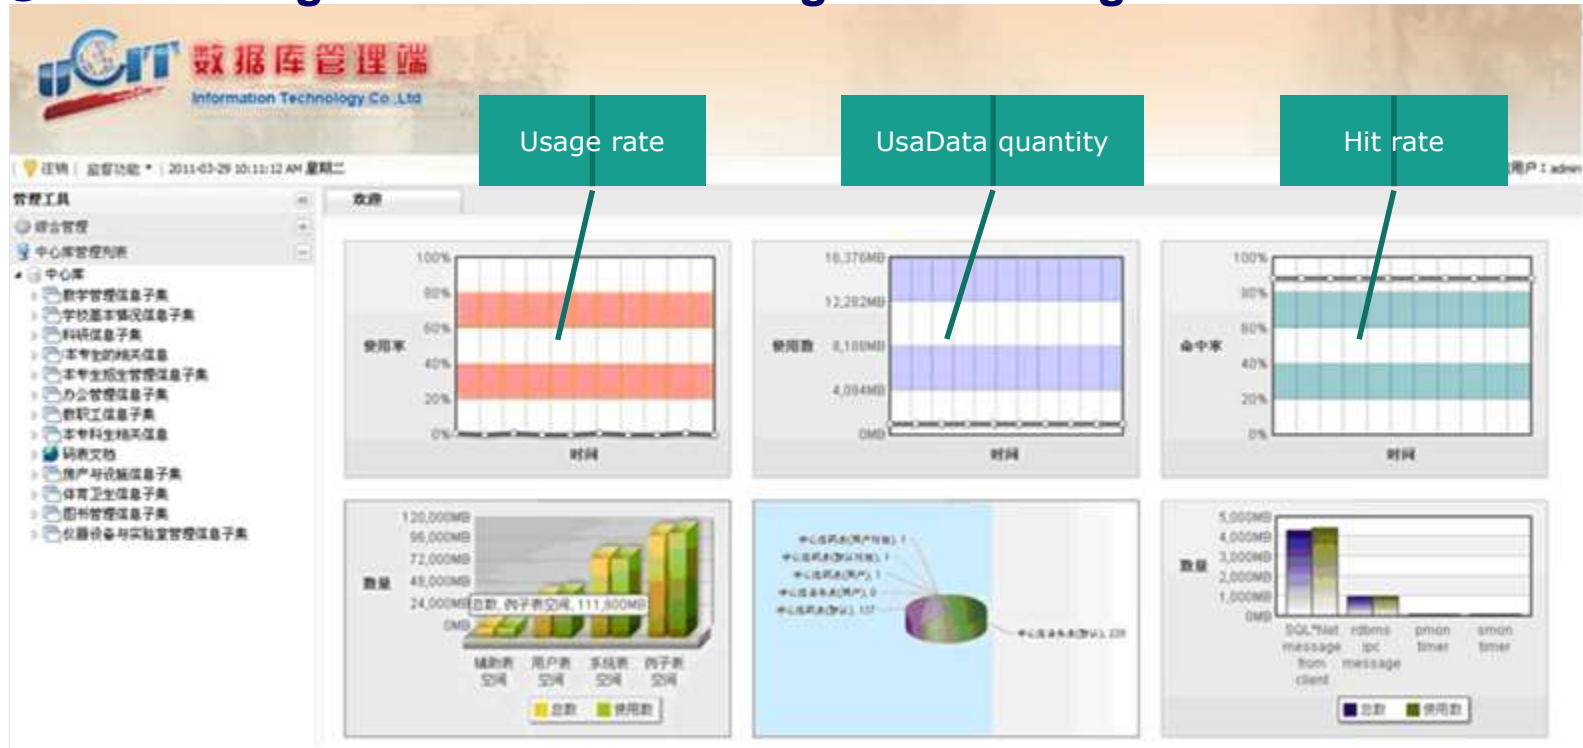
数据库管理端
Information Technology Co.,Ltd

Usage rate

UsaData quantity

Hit rate

注销 | 监督功能 | 2011-03-29 10:11:12 AM 星期二
用户：admin

管理工具
综合管理
中心库管理列表
中心库
数字管理信息子集
学校基本情况信息子集
科研信息子集
本专业的相关信息
本专业招生管理信息子集
办公管理信息子集
教职工信息子集
本专科生相关信息
码表文档
房产与设施信息子集
体育卫生信息子集
图书管理信息子集
仪器设备与实验室管理信息子集

欢迎

100%
80%
60%
40%
20%
0%
使用率
时间

16,376MB
12,282MB
8,188MB
4,094MB
0MB
使用数
时间

100%
80%
60%
40%
20%
0%
命中率
时间

120,000MB
96,000MB
72,000MB
48,000MB
24,000MB
0MB
数量
总数, 例子表空间, 111,800MB
辅助表空间
用户表空间
系统表空间
例子表空间
总数
使用数

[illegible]

5,000MB
4,000MB
3,000MB
2,000MB
1,000MB
0MB
数量
SQL*Net message from client
rdbms ipc message
pmon timer
smon timer
总数
使用数